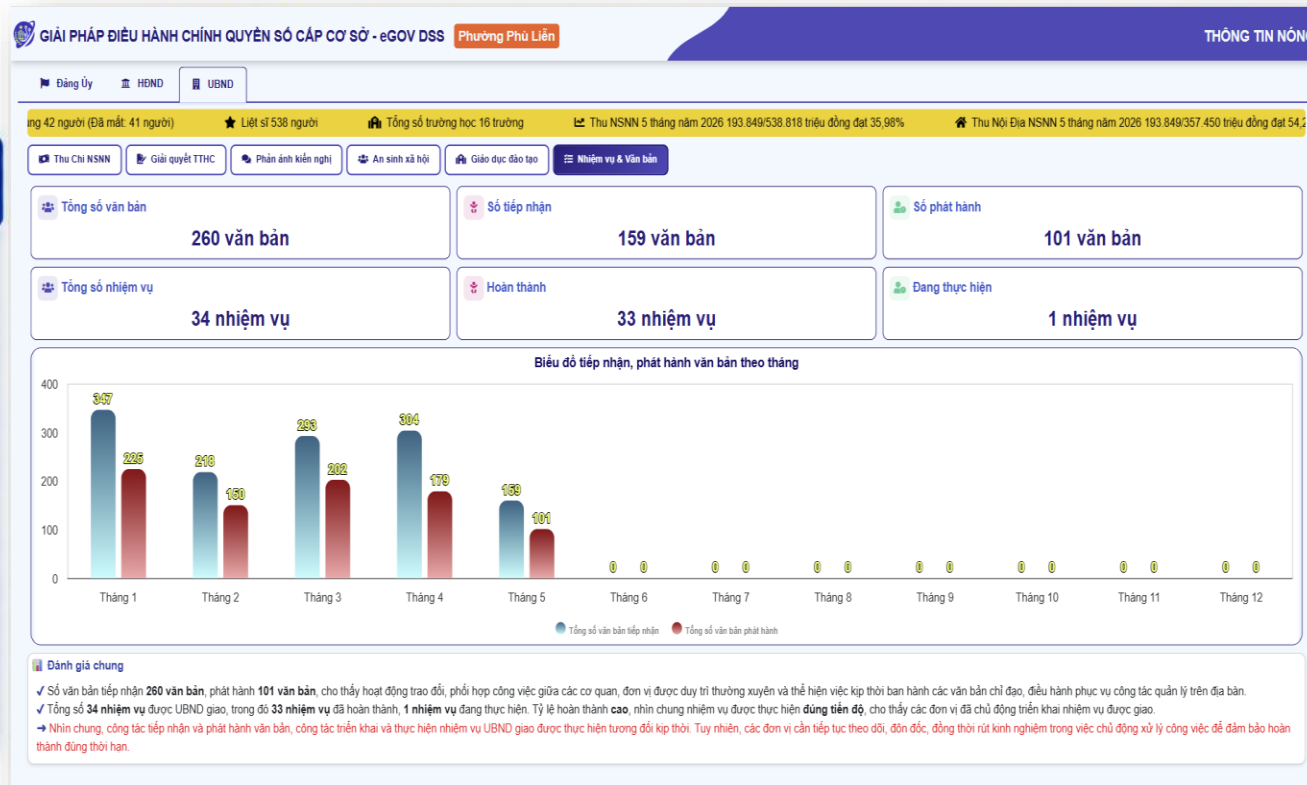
GIẢI PHÁP ĐIỀU HÀNH CHÍNH QUYỀN SỐ CẤP CƠ SỞ - eGOV DSS Phường Phú Liên

THÔNG TIN NÓNG

Đảng Ủy HĐND UBND

ng 42 người (Đã mất: 41 người) Liệt sĩ 538 người Tổng số trường học 16 trường Thu NSNN 5 tháng năm 2026 193.849/538.818 triệu đồng đạt 35,98% Thu Nội Địa NSNN 5 tháng năm 2026 193.849/357.450 triệu đồng đạt 54,2

Thu Chi NSNN Giải quyết TTHC Phản ánh kiến nghị An sinh xã hội Giáo dục đào tạo Nhiệm vụ & Văn bản

Tổng số văn bản
260 văn bản

Số tiếp nhận
159 văn bản

Số phát hành
101 văn bản

Tổng số nhiệm vụ
34 nhiệm vụ

Hoàn thành
33 nhiệm vụ

Đang thực hiện
1 nhiệm vụ

Biểu đồ tiếp nhận, phát hành văn bản theo tháng

400
300
200
100
0

347 225 218 150 293 202 304 179 159 101 0 0 0 0 0 0 0 0 0 0 0 0 0 0

Tháng 1 Tháng 2 Tháng 3 Tháng 4 Tháng 5 Tháng 6 Tháng 7 Tháng 8 Tháng 9 Tháng 10 Tháng 11 Tháng 12

Tổng số văn bản tiếp nhận Tổng số văn bản phát hành

Đánh giá chung

✓ Số văn bản tiếp nhận **260 văn bản**, phát hành **101 văn bản**, cho thấy hoạt động trao đổi, phối hợp công việc giữa các cơ quan, đơn vị được duy trì thường xuyên và thể hiện việc kịp thời ban hành các văn bản chỉ đạo, điều hành phục vụ công tác quản lý trên địa bàn.
✓ Tổng số **34 nhiệm vụ** được UBND giao, trong đó **33 nhiệm vụ** đã hoàn thành, **1 nhiệm vụ** đang thực hiện. Tỷ lệ hoàn thành **cao**, nhìn chung nhiệm vụ được thực hiện **đúng tiến độ**, cho thấy các đơn vị đã chủ động triển khai nhiệm vụ được giao.
➜ Nhìn chung, công tác tiếp nhận và phát hành văn bản, công tác triển khai và thực hiện nhiệm vụ UBND giao được thực hiện tương đối kịp thời. Tuy nhiên, các đơn vị cần tiếp tục theo dõi, đôn đốc, đồng thời rút kinh nghiệm trong việc chủ động xử lý công việc để đảm bảo hoàn thành đúng thời hạn.